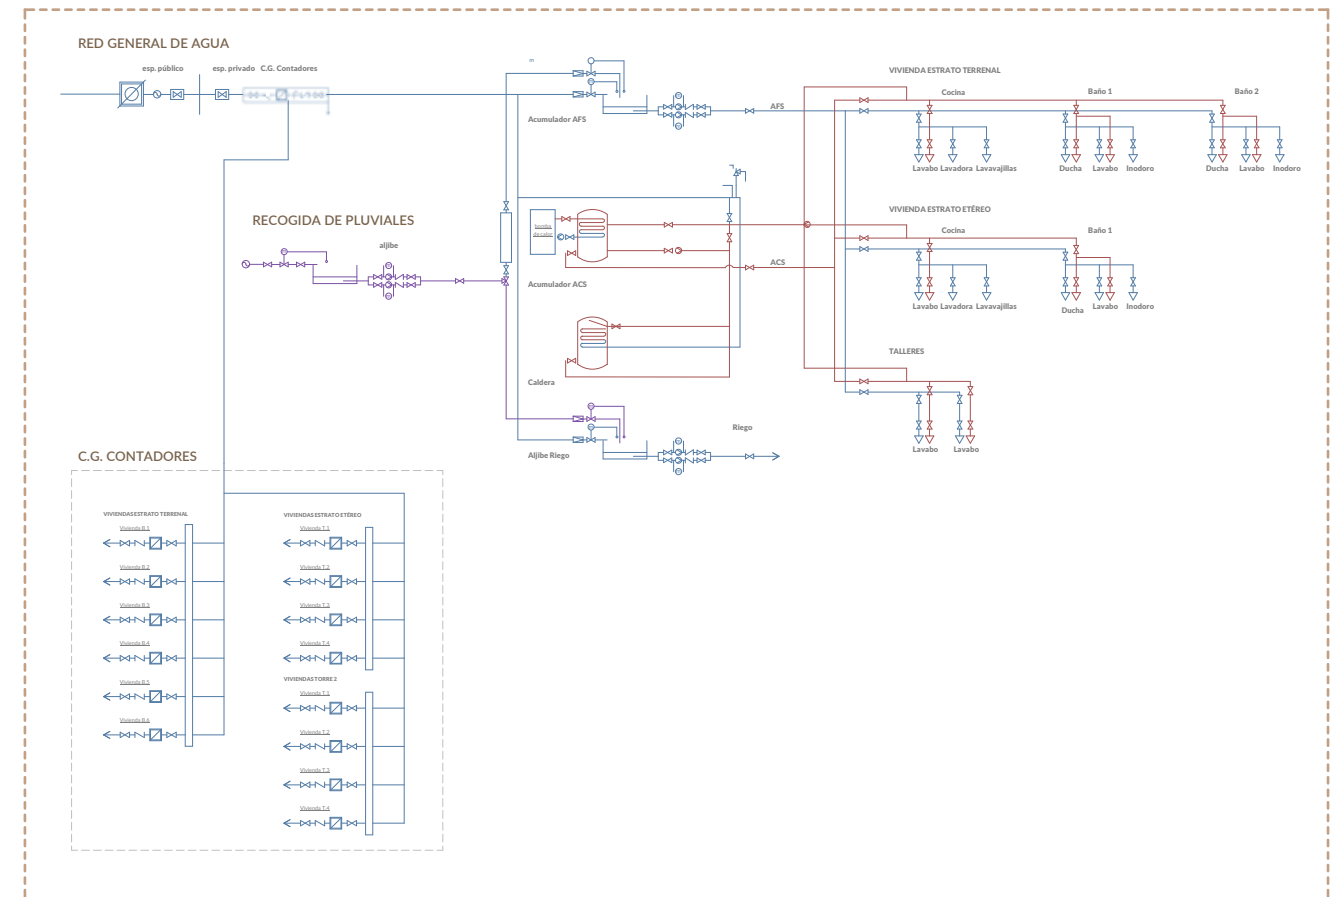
RED GENERAL DE AGUA

esp. público

esp. privado

C.G. Contadores

Acumulador AFS

AFS

VIVIENDA ESTRATO TERRENAL

Cocina

Baño 1

Baño 2

Lavabo

Lavadora

Lavavajillas

Ducha

Lavabo

Inodoro

Ducha

Lavabo

Inodoro

RECOGIDA DE PLUVIALES

aljibe

bomba de calor

Acumulador ACS

ACS

VIVIENDA ESTRATO ETÉREO

Cocina

Baño 1

Lavabo

Lavadora

Lavavajillas

Ducha

Lavabo

Inodoro

TALLERES

Lavabo

Lavabo

Caldera

Riego

Aljibe Riego

C.G. CONTADORES

VIVIENDAS ESTRATO TERRENAL

Vivienda B.1

Vivienda B.2

Vivienda B.3

Vivienda B.4

Vivienda B.5

Vivienda B.6

VIVIENDAS ESTRATO ETÉREO

Vivienda T.1

Vivienda T.2

Vivienda T.3

Vivienda T.4

VIVIENDAS TORRE 2

Vivienda T.1

Vivienda T.2

Vivienda T.3

Vivienda T.4